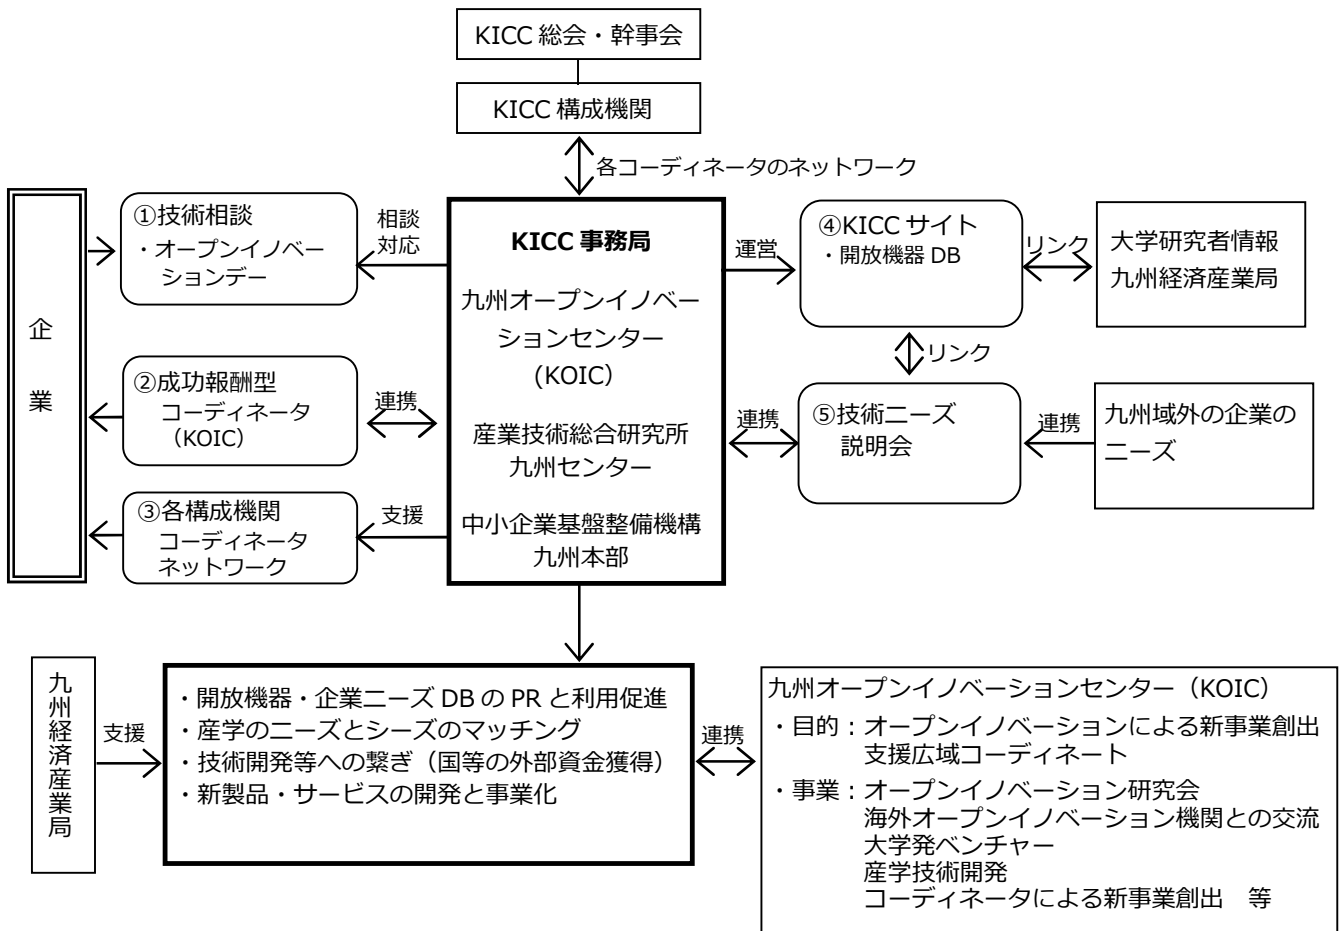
KICC 総会・幹事会

KICC 構成機関

各コーディネータのネットワーク

企

業

①技術相談
・オープンイノベーションデー

相談対応

KICC 事務局

九州オープンイノベーションセンター（KOIC）

産業技術総合研究所
九州センター

中小企業基盤整備機構
九州本部

運営

④KICC サイト
・開放機器 DB

リンク

大学研究者情報
九州経済産業局

リンク

②成功報酬型
コーディネータ（KOIC）

連携

連携

⑤技術ニーズ
説明会

連携

九州域外の企業のニーズ

③各構成機関
コーディネータ
ネットワーク

支援

九州経済産業局

支援

・開放機器・企業ニーズ DB の PR と利用促進
・産学のニーズとシーズのマッチング
・技術開発等への繋ぎ（国等の外部資金獲得）
・新製品・サービスの開発と事業化

連携

九州オープンイノベーションセンター（KOIC）
・目的：オープンイノベーションによる新事業創出
支援広域コーディネート
・事業：オープンイノベーション研究会
海外オープンイノベーション機関との交流
大学発ベンチャー
産学技術開発
コーディネータによる新事業創出　等